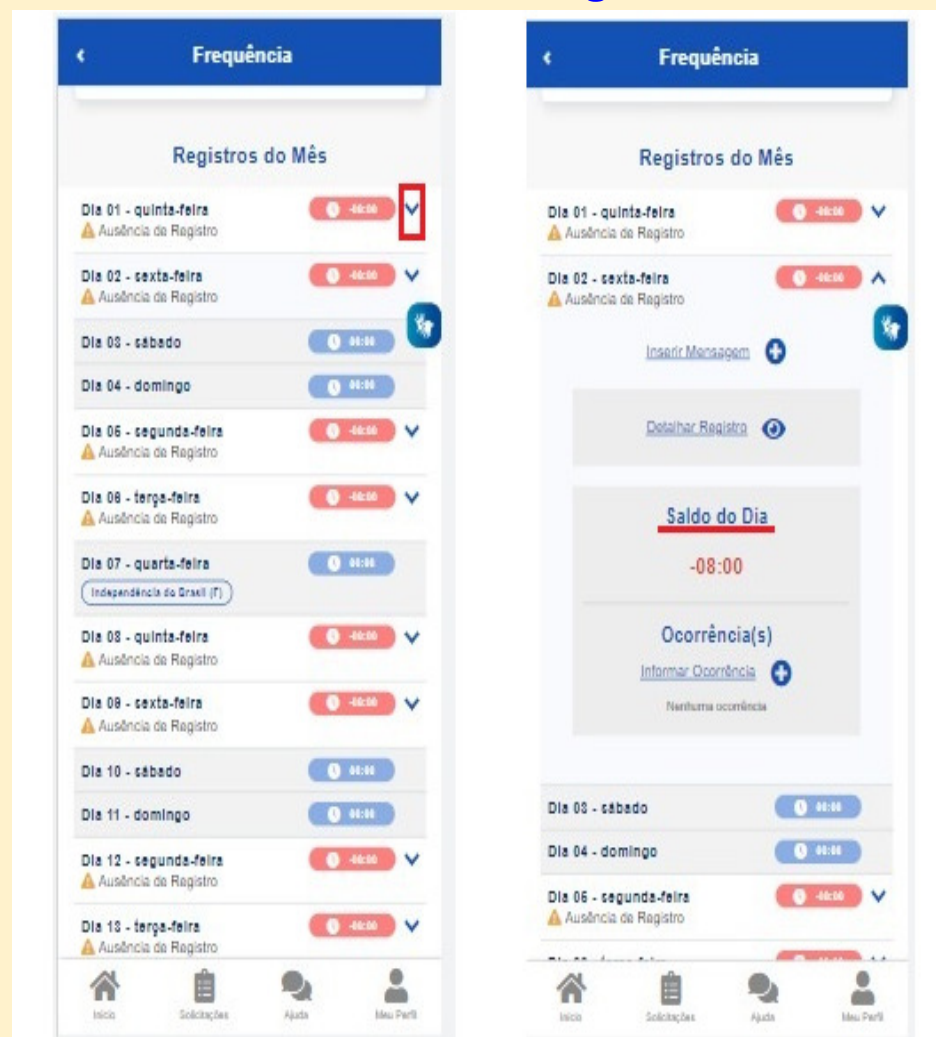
Frequência

Registros do Mês

Dia 01 - quinta-feira -08:00
Ausência de Registro

Dia 02 - sexta-feira -08:00
Ausência de Registro

Dia 03 - sábado 00:00

Dia 04 - domingo 00:00

Dia 05 - segunda-feira -08:00
Ausência de Registro

Dia 06 - terça-feira -08:00
Ausência de Registro

Dia 07 - quarta-feira 00:00
Independência do Brasil (F)

Dia 08 - quinta-feira -08:00
Ausência de Registro

Dia 09 - sexta-feira -08:00
Ausência de Registro

Dia 10 - sábado 00:00

Dia 11 - domingo 00:00

Dia 12 - segunda-feira -08:00
Ausência de Registro

Dia 13 - terça-feira -08:00
Ausência de Registro

Início Solicitações Ajuda Meu Perfil

Frequência

Registros do Mês

Dia 01 - quinta-feira -08:00
Ausência de Registro

Dia 02 - sexta-feira -08:00
Ausência de Registro

Inserir Mensagem

Detalhar Registro

Saldo do Dia
-08:00

Ocorrência(s)
Informar Ocorrência
Nenhuma ocorrência

Dia 03 - sábado 00:00

Dia 04 - domingo 00:00

Dia 05 - segunda-feira -08:00
Ausência de Registro

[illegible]

Início Solicitações Ajuda Meu Perfil